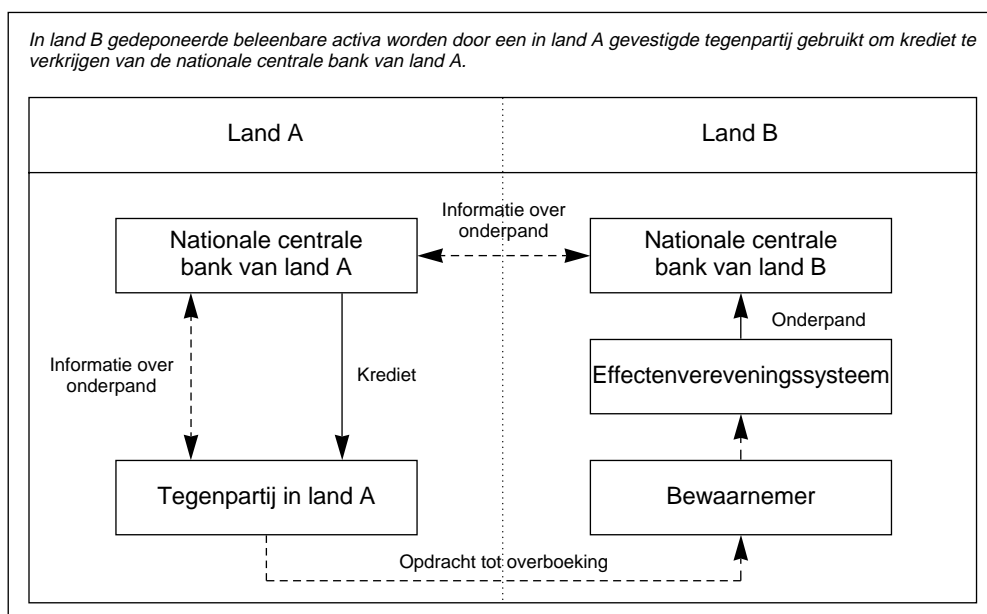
In land B gedeponeerde beleenbare activa worden door een in land A gevestigde tegenpartij gebruikt om krediet te verkrijgen van de nationale centrale bank van land A.

Land A

Land B

Informatie over onderpand

Nationale centrale bank van land A

Nationale centrale bank van land B

Onderpand

Informatie over onderpand

Krediet

Effectenvereveningssysteem

Tegenpartij in land A

Bewaarnemer

Opdracht tot overboeking